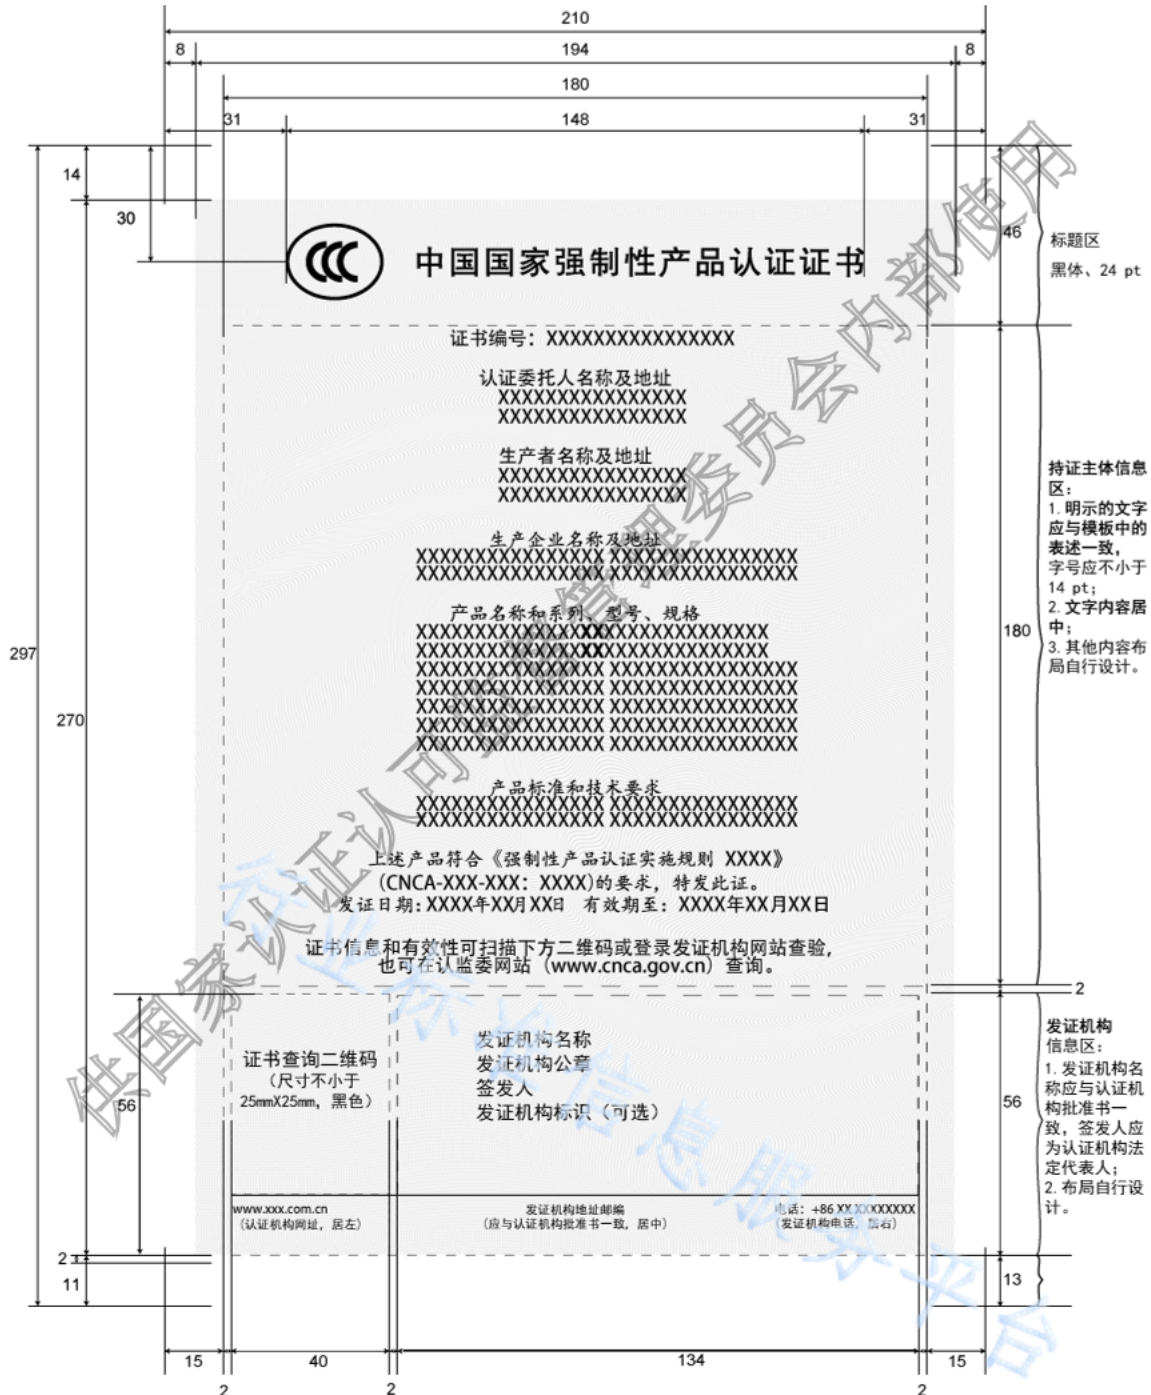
210
8
194
8
180
31
148
31
14
30
297
270
56
2
11
15
40
134
15
2
2
2

中国国家强制性产品认证证书

46
标题区
黑体、24 pt

证书编号：XXXXXXXXXXXXXXXX

认证委托人名称及地址
XXXXXXXXXXXXXXXX
XXXXXXXXXXXXXXXX

生产者名称及地址
XXXXXXXXXXXXXXXX
XXXXXXXXXXXXXXXX

生产企业名称及地址
XXXXXXXXXXXXXXXX XXXXXXXXXXXXXXXX
XXXXXXXXXXXXXXXX XXXXXXXXXXXXXXXX

产品名称和系列、型号、规格
XXXXXXXXXXXXXXXXXXXXXXXXXXXXXX
XXXXXXXXXXXXXXXXXXXXXXXXXXXXXX
XXXXXXXXXXXXXXXX XXXXXXXXXXXXXXXX
XXXXXXXXXXXXXXXX XXXXXXXXXXXXXXXX
XXXXXXXXXXXXXXXX XXXXXXXXXXXXXXXX
XXXXXXXXXXXXXXXX XXXXXXXXXXXXXXXX
XXXXXXXXXXXXXXXX XXXXXXXXXXXXXXXX

产品标准和技术要求
XXXXXXXXXXXXXXXX XXXXXXXXXXXXXXXX
XXXXXXXXXXXXXXXX XXXXXXXXXXXXXXXX

上述产品符合《强制性产品认证实施规则 XXXX》
(CNCA-XXX-XXX：XXXX)的要求，特发此证。
发证日期：XXXX年XX月XX日 有效期至：XXXX年XX月XX日

证书信息和有效性可扫描下方二维码或登录发证机构网站查验，
也可在认监委网站（www.cnca.gov.cn）查询。

180
持证主体信息区：
1. 明示的文字应与模板中的表述一致，字号应不小于14 pt；
2. 文字内容居中；
3. 其他内容布局自行设计。

证书查询二维码
（尺寸不小于25mmX25mm，黑色）

发证机构名称
发证机构公章
签发人
发证机构标识（可选）

www.xxx.com.cn
（认证机构网址，居左）
发证机构地址邮编
（应与认证机构批准书一致，居中）
电话：+86 XX XXXXXXXX
（发证机构电话，居右）

56
发证机构信息区：
1. 发证机构名称应与认证机构批准书一致，签发人应为认证机构法定代表人；
2. 布局自行设计。
13

供国家认证认可监督管理委员会内部使用
众业标准信息服务平台